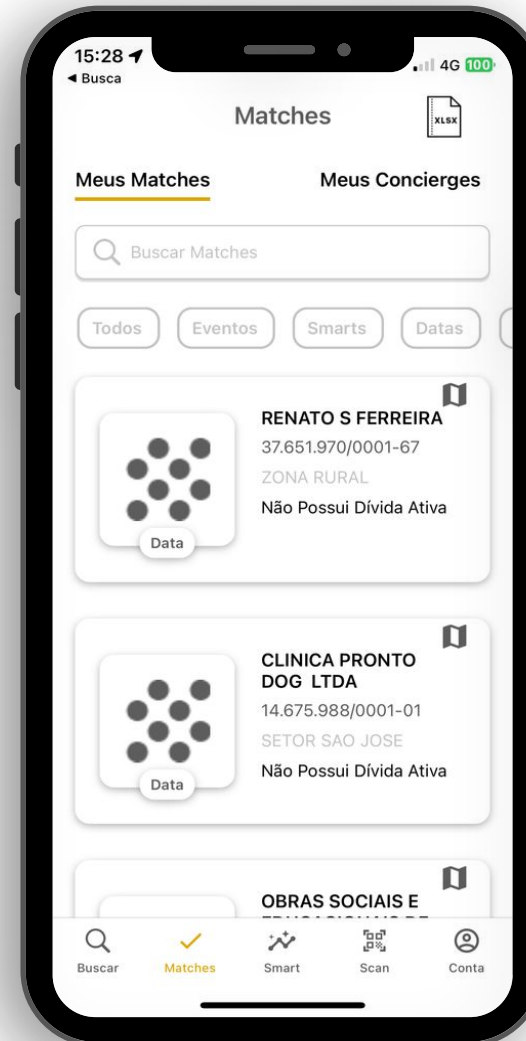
15:28
◂ Busca
4G 100

Matches
XLSX

Meus Matches
Meus Concierges

Buscar Matches

Todos
Eventos
Smarts
Datas

RENATO S FERREIRA
37.651.970/0001-67
ZONA RURAL
Não Possui Dívida Ativa
Data

CLINICA PRONTO DOG LTDA
14.675.988/0001-01
SETOR SAO JOSE
Não Possui Dívida Ativa
Data

OBRAS SOCIAIS E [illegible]

Buscar
Matches
Smart
Scan
Conta